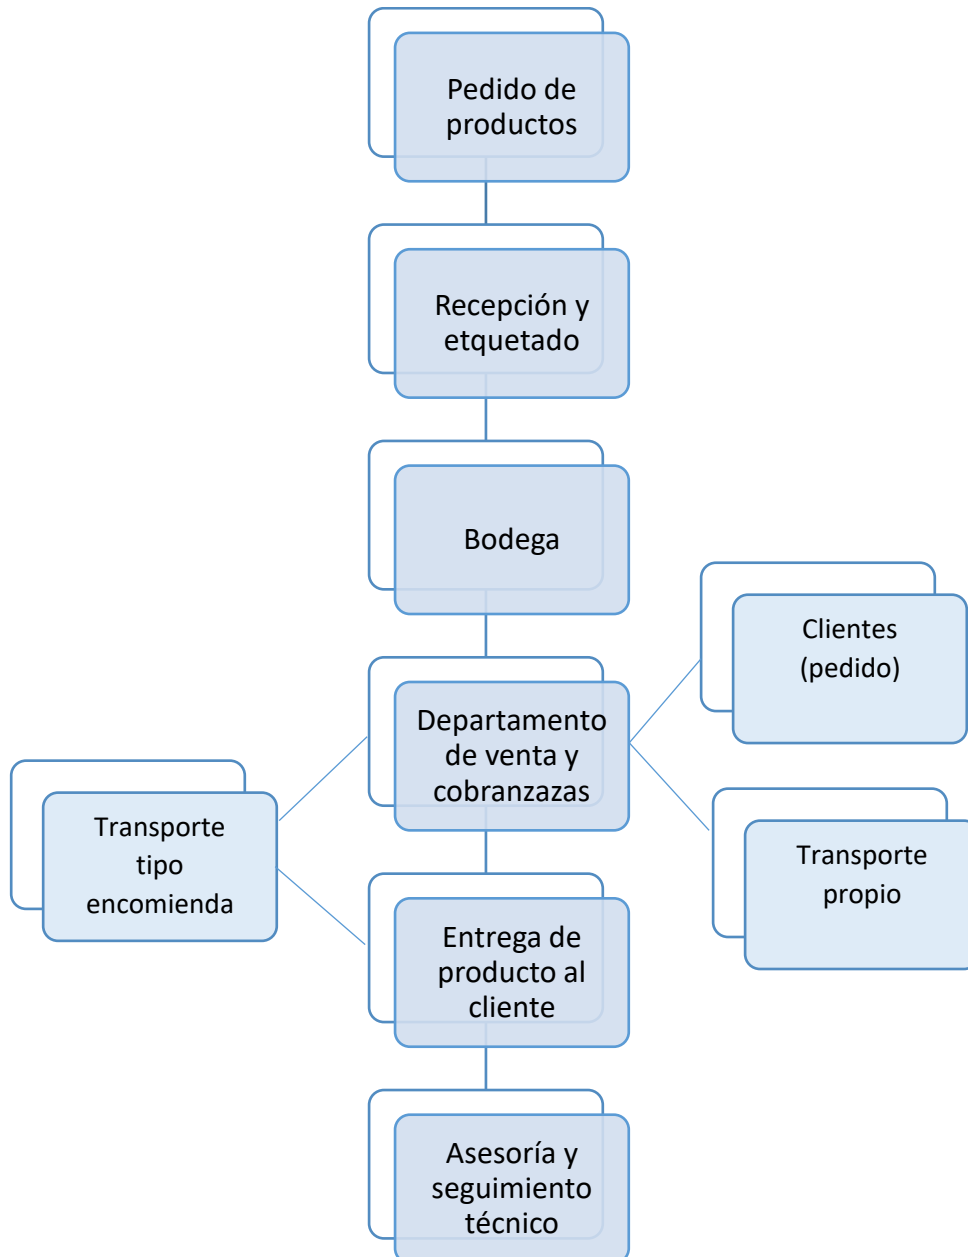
Pedido de productos

Recepción y etquetado

Bodega

Clientes (pedido)

Departamento de venta y cobranzazas

Transporte tipo encomienda

Transporte propio

Entrega de producto al cliente

Asesoría y seguimiento técnico